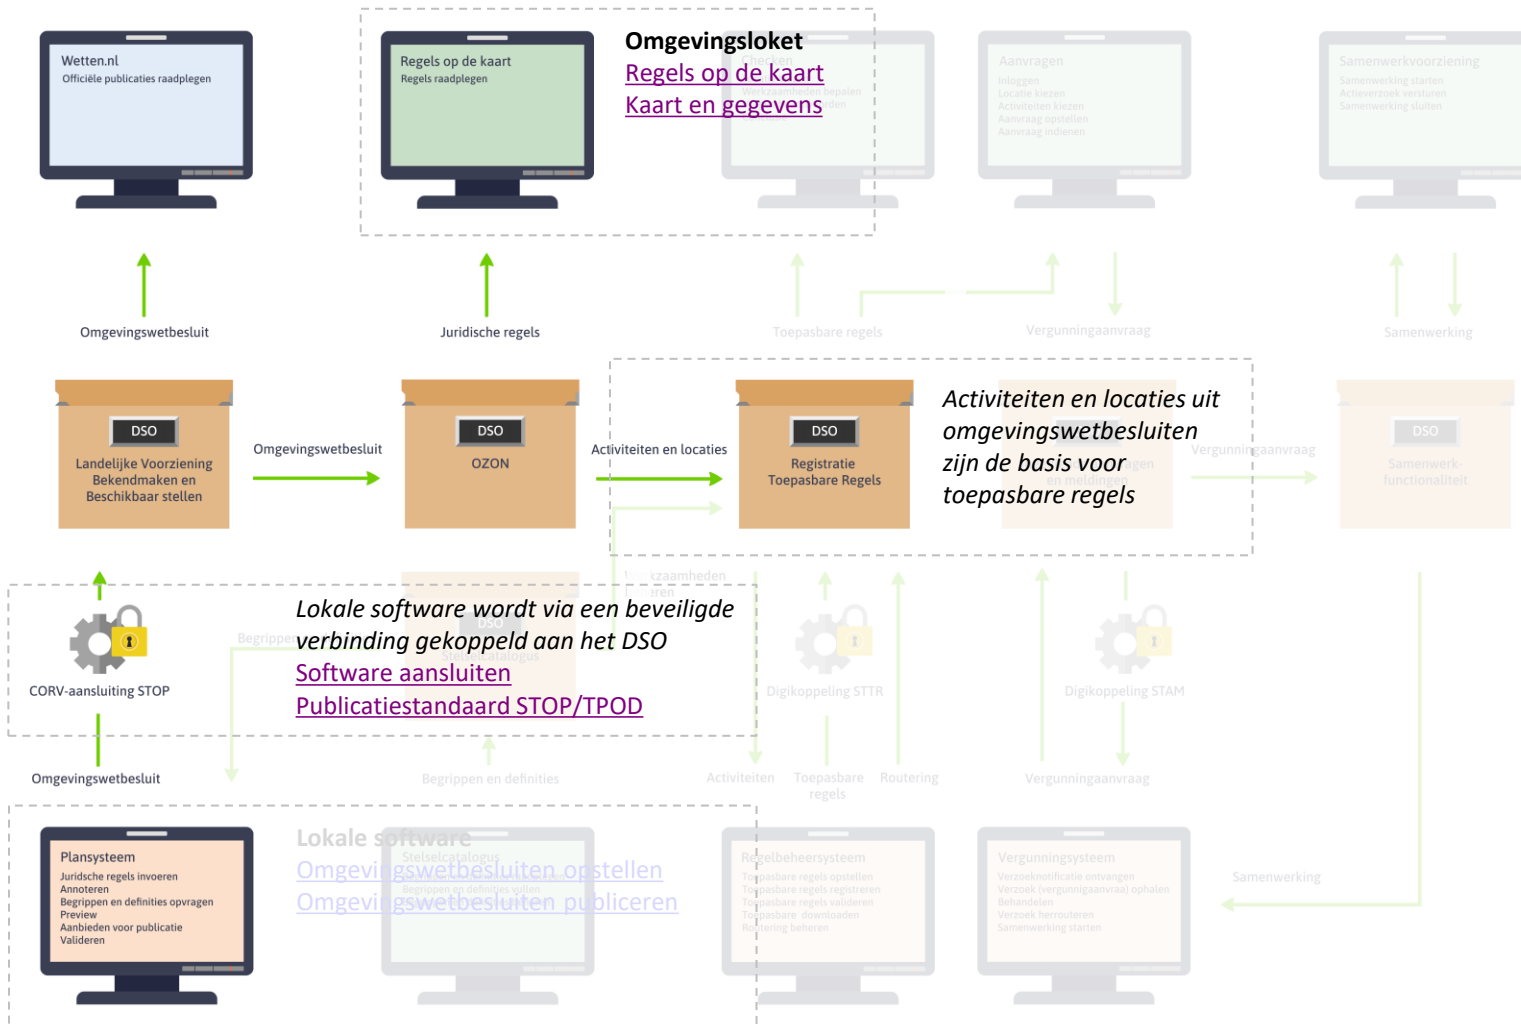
Wetten.nl
Officiële publicaties raadplegen

Regels op de kaart
Regels raadplegen

Omgevingsloket
Regels op de kaart
Kaart en gegevens

Checken
Werkzaamheden bepalen

Aanvragen
Inloggen
Locatie kiezen
Activiteiten kiezen
Aanvraag opstellen
Aanvraag indienen

Samenwerkvoorziening
Samenwerking starten
Actieverzoek versturen
Samenwerking sluiten

Omgevingswetbesluit

Juridische regels

Toepasbare regels

Vergunningaanvraag

Samenwerking

DSO
Landelijke Voorziening Bekendmaken en Beschikbaar stellen

Omgevingswetbesluit

DSO
OZON

Activiteiten en locaties

DSO
Registratie Toepasbare Regels

Activiteiten en locaties uit omgevingswetbesluiten zijn de basis voor toepasbare regels

Vergunningaanvraag

DSO
Samenwerkfunctionaliteit

CORV-aansluiting STOP

Lokale software wordt via een beveiligde verbinding gekoppeld aan het DSO
Software aansluiten
Publicatiestandaard STOP/TPOD

Digikoppeling STTR

Digikoppeling STAM

Omgevingswetbesluit

Begrippen en definities

Activiteiten

Toepasbare regels

Routering

Vergunningaanvraag

Plansysteem
Juridische regels invoeren
Annoteren
Begrippen en definities opvragen
Preview
Aanbieden voor publicatie
Valideren

Lokale software
Omgevingswetbesluiten opstellen
Omgevingswetbesluiten publiceren

Stelselcatalogus
Begrippen en definities vullen

Regelbeheersysteem
Toepasbare regels opstellen
Toepasbare regels registreren
Toepasbare regels valideren
Toepasbare downloaden
Routering beheren

Vergunningsysteem
Verzoeknotificatie ontvangen
Verzoek (vergunningaanvraag) ophalen
Behandelen
Verzoek herrouteren
Samenwerking starten

Samenwerking